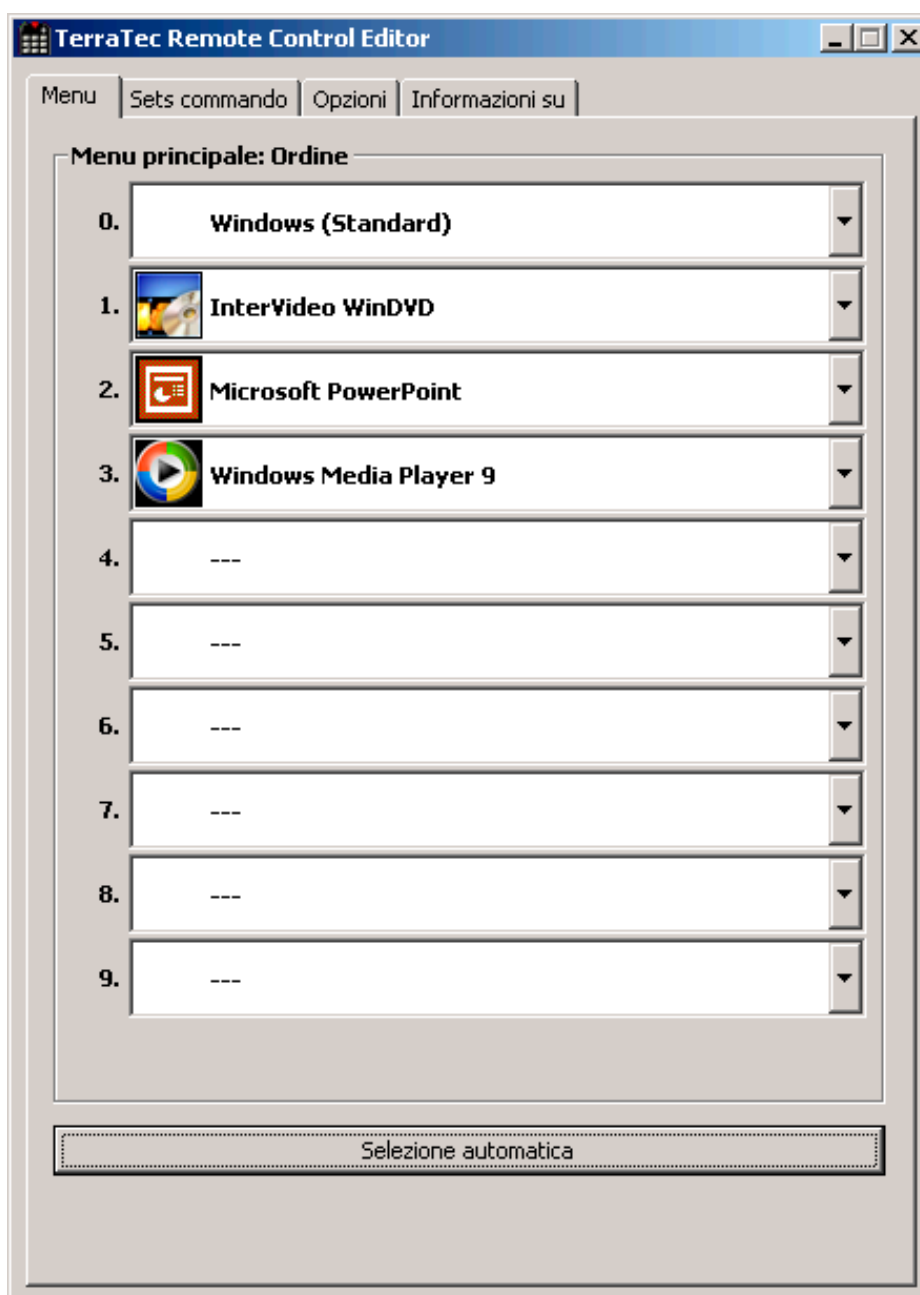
TerraTec Remote Control Editor

Menu | Sets commando | Opzioni | Informazioni su

Menu principale: Ordine

0. Windows (Standard)

1. InterVideo WinDVD

2. Microsoft PowerPoint

3. Windows Media Player 9

4. ---

5. ---

6. ---

7. ---

8. ---

9. ---

Selezione automatica